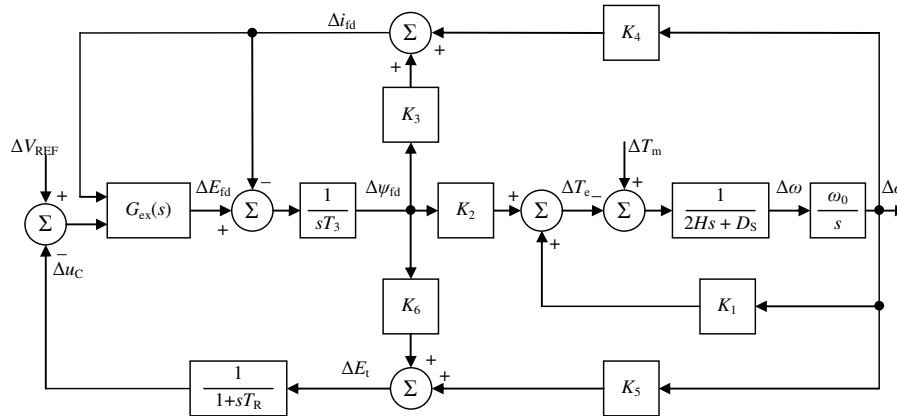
$\Delta i_{fd}$

$\Sigma$

$K_4$

+

+

$K_3$

$\Delta V_{REF}$

+

$G_{ex}(s)$

$\Delta E_{fd}$

$-$

$\Sigma$

$\frac{1}{sT_3}$

$\Delta\psi_{fd}$

$K_2$

+

$\Sigma$

$\Delta T_{e}$ $-$

$\Delta T_m$

+

$\Sigma$

$\frac{1}{2Hs + D_S}$

$\Delta\omega$

$\frac{\omega_0}{s}$

$\Delta$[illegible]

$\Sigma$

+

$-$

$\Delta u_C$

+

$K_6$

$K_1$

$\frac{1}{1+sT_R}$

$\Delta E_t$

+

$\Sigma$

+

$K_5$